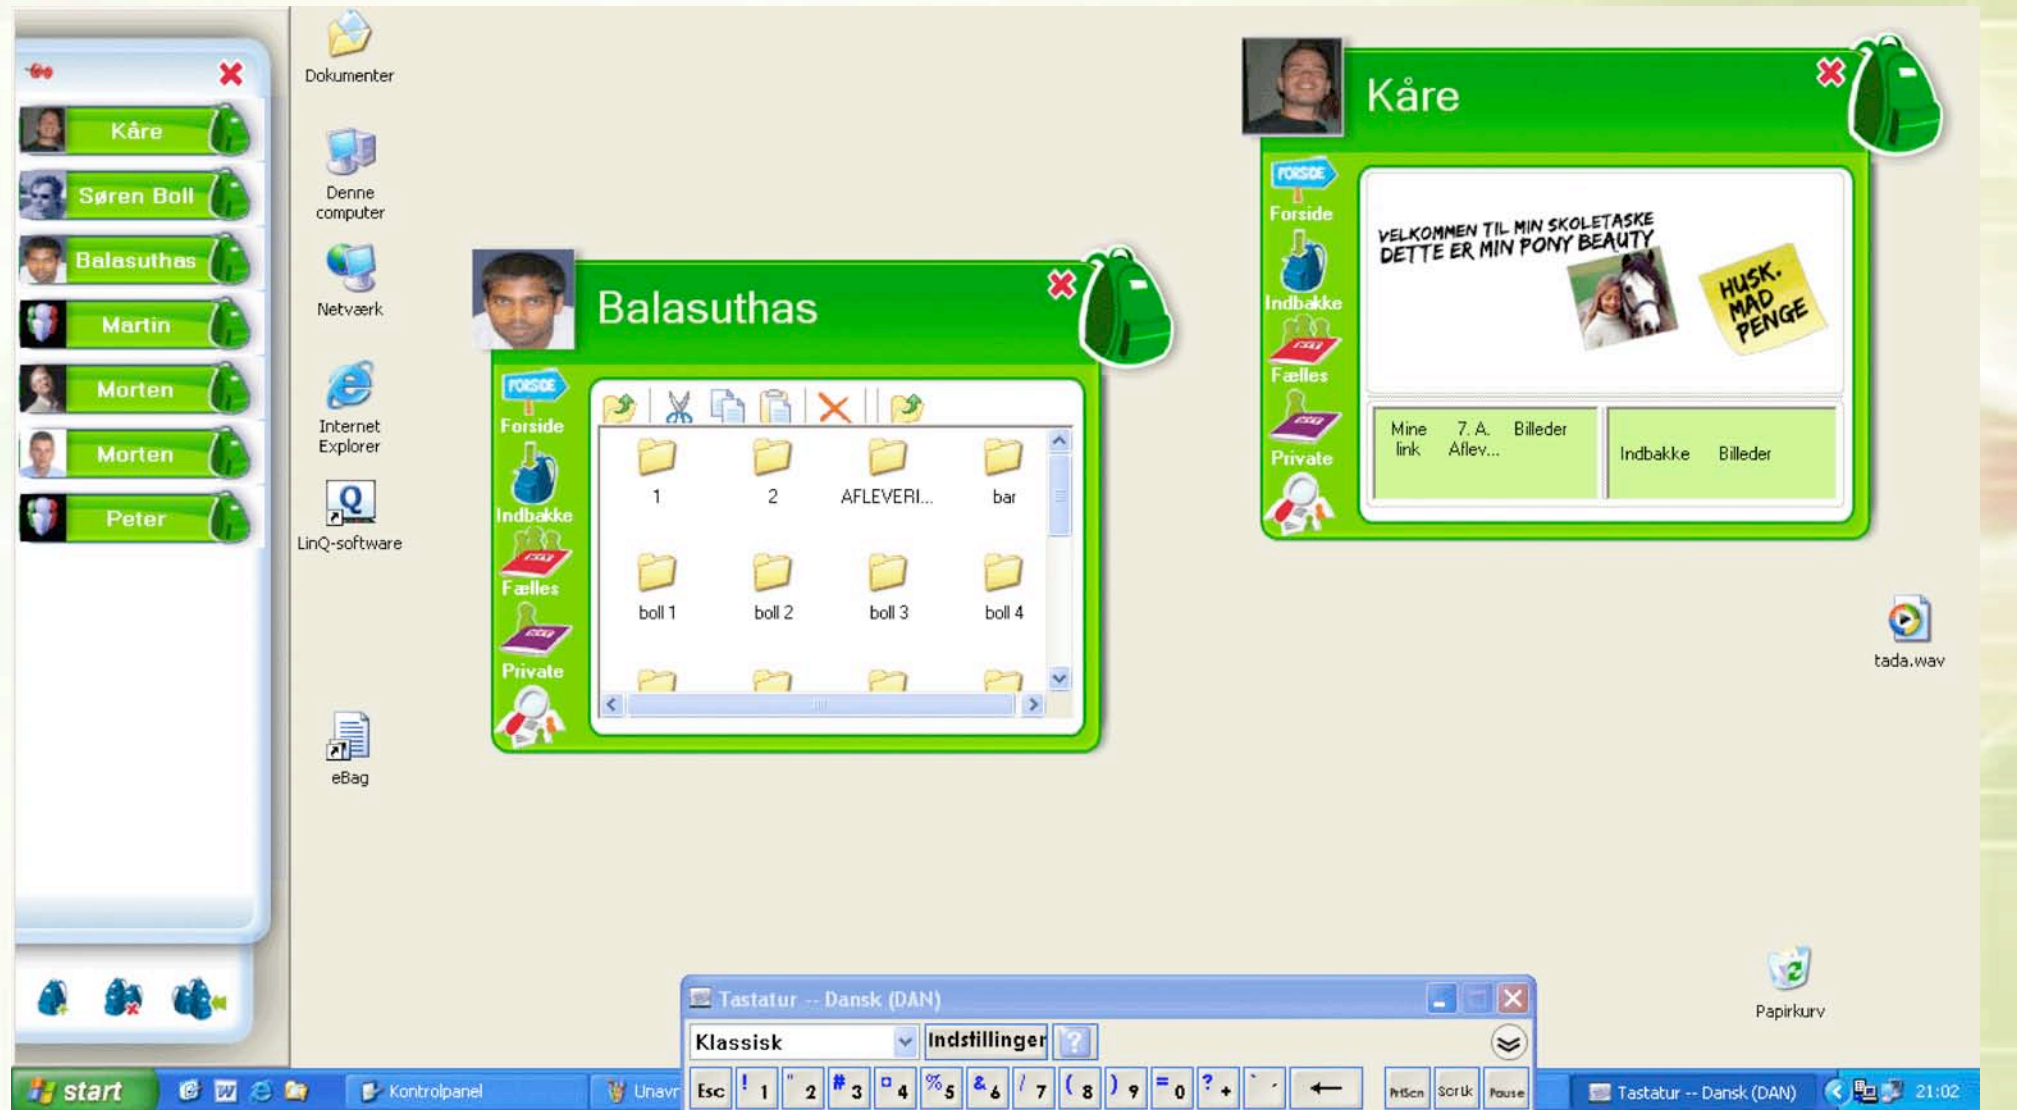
Kåre
Søren Boll
Balasuthas
Martin
Morten
Morten
Peter

Dokumenter
Denne computer
Netværk
Internet Explorer
LinQ-software
eBag

Balasuthas
FORSIDE
Forside
Indbakke
Fælles
Private

1
2
AFLEVERI...
bar
boll 1
boll 2
boll 3
boll 4

Kåre
FORSIDE
Forside
Indbakke
Fælles
Private

VELKOMMEN TIL MIN SKOLETASKE
DETTE ER MIN PONY BEAUTY
HUSK. MAD PENGE

Mine link
7. A. Aflev...
Billeder
Indbakke
Billeder

tada.wav
Papirkurv

Tastatur -- Dansk (DAN)
Klassisk
Indstillinger
?
Esc ! 1 " 2 # 3 ¤ 4 % 5 & 6 / 7 ( 8 ) 9 = 0 ? + ` ´ ←
PrtScn ScrLk Pause

start
Kontrolpanel
Unavn
Tastatur -- Dansk (DAN)
21:02